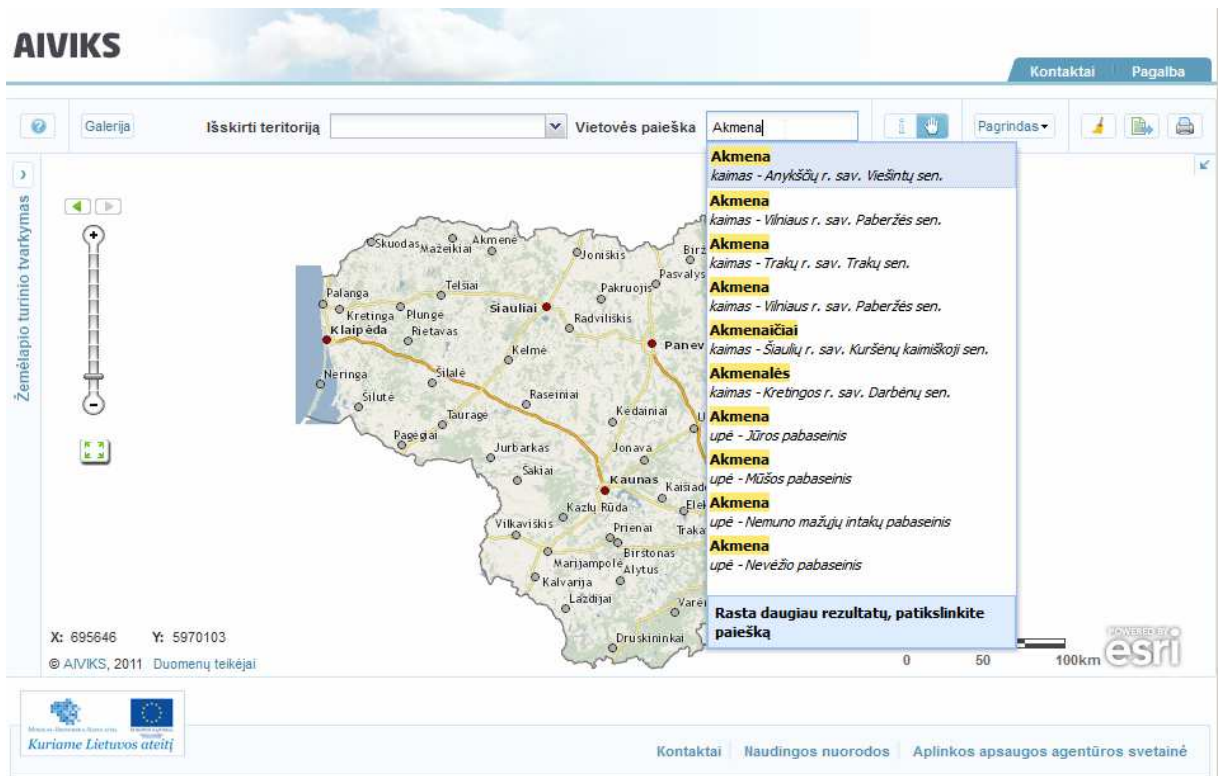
AIVIKS

Kontaktai Pagalba

Galerija Išskirti teritoriją Vietovės paieška Akmena Pagrindas

Akmena
kaimas - Anykščių r. sav. Viešintų sen.
Akmena
kaimas - Vilniaus r. sav. Paberžės sen.
Akmena
kaimas - Trakų r. sav. Trakų sen.
Akmena
kaimas - Vilniaus r. sav. Paberžės sen.
Akmenaičiai
kaimas - Šiaulių r. sav. Kuršėnų kaimiškoji sen.
Akmenalės
kaimas - Kretingos r. sav. Darbėnų sen.
Akmena
upė - Jūros pabaseinis
Akmena
upė - Mūšos pabaseinis
Akmena
upė - Nemuno mažųjų intakų pabaseinis
Akmena
upė - Nevėžio pabaseinis

Rasta daugiau rezultatų, patikslinkite paiešką

Žemėlapio turinio tvarkymas

Skuodas Mažeikiai Akmenė Joniškis Biržai Pasvalys Palanga Telšiai Pakruojis Kretinga Plungė Šiauliai Radviliškis Klaipėda Rietavas Panev Kelmė Neringa Šilalė Šilutė Raseiniai Tauragė Kėdainiai Pagėgiai Jurbarkas Jonava Šakiai Kaunas Kaišiad Kazlų Rūda Elek Vilkaviškis Prienai Trakai Birštonas Marijampolė Alytus Kalvarija Lazdijai Varėna Druskininkai

X: 695646 Y: 5970103
© AIVIKS, 2011 Duomenų teikėjai

0 50 100km POWERED BY esri

Kuriame Lietuvos ateitį

Kontaktai Naudingos nuorodos Aplinkos apsaugos agentūros svetainė